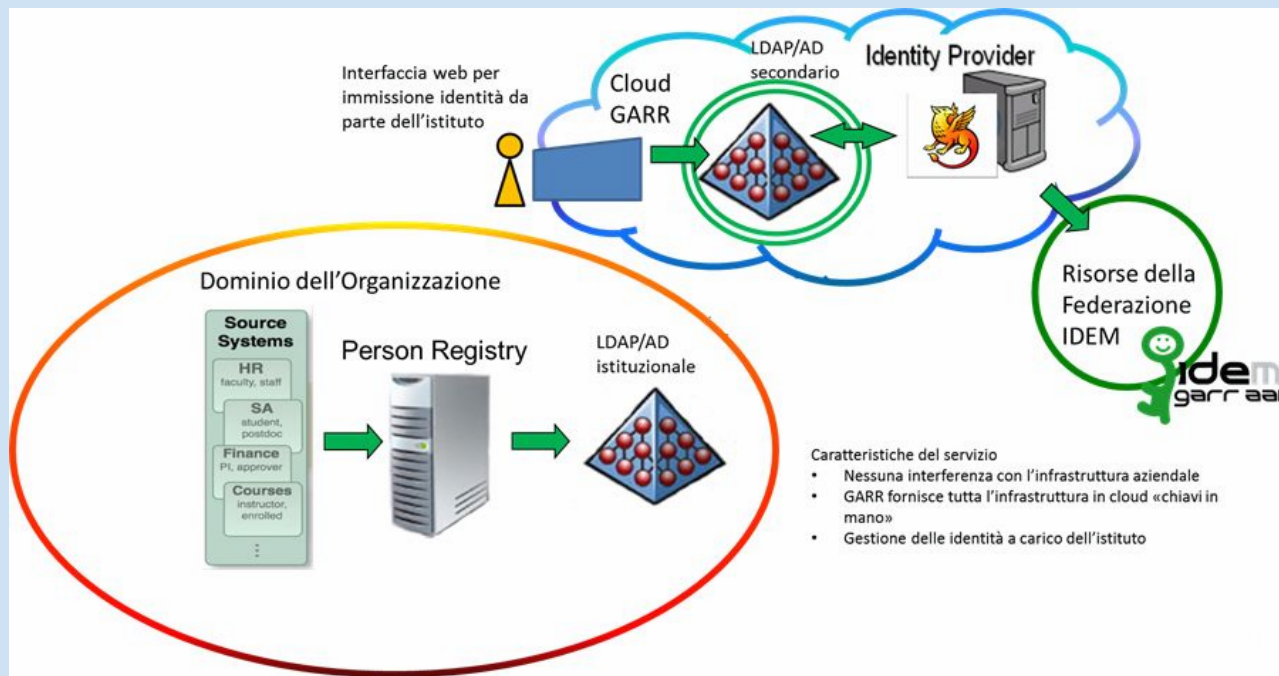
Interfaccia web per immissione identità da parte dell'istituto

Cloud GARR

LDAP/AD secondario

Identity Provider

Risorse della Federazione IDEM

idem
garr aai

Dominio dell'Organizzazione

Source Systems

HR
faculty, staff

SA
student, postdoc

Finance
PI, approver

Courses
instructor, enrolled

⋮

Person Registry

LDAP/AD istituzionale

Caratteristiche del servizio
• Nessuna interferenza con l'infrastruttura aziendale
• GARR fornisce tutta l'infrastruttura in cloud «chiavi in mano»
• Gestione delle identità a carico dell'istituto